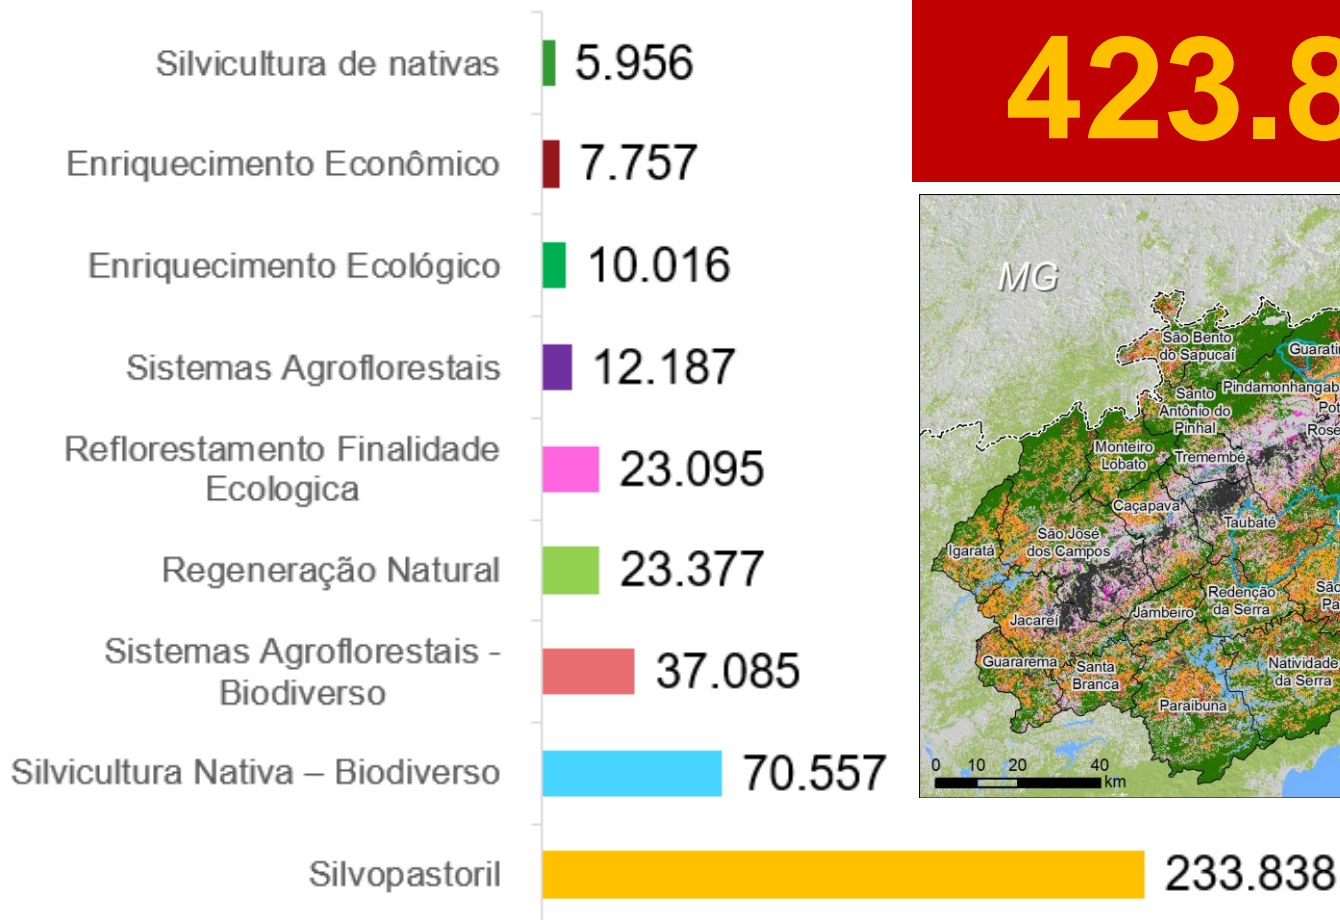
Silvicultura de nativas 5.956
Enriquecimento Econômico 7.757
Enriquecimento Ecológico 10.016
Sistemas Agroflorestais 12.187
Reflorestamento Finalidade Ecologica 23.095
Regeneração Natural 23.377
Sistemas Agroflorestais - Biodiverso 37.085
Silvicultura Nativa – Biodiverso 70.557
Silvopastoril 233.838

423.8

MG
São Bento do Sapucaí
Guaratin
Santo Antônio do Pinhal
Pindamonhangab
Pot
Rosé
Monteiro Lobato
Tremembé
Caçapava
Taubaté
São José dos Campos
Igaratá
Redenção da Serra
São Pa
Jambeiro
Jacareí
Guararema
Santa Branca
Natividade da Serra
Paraibuna
0 10 20 40 km